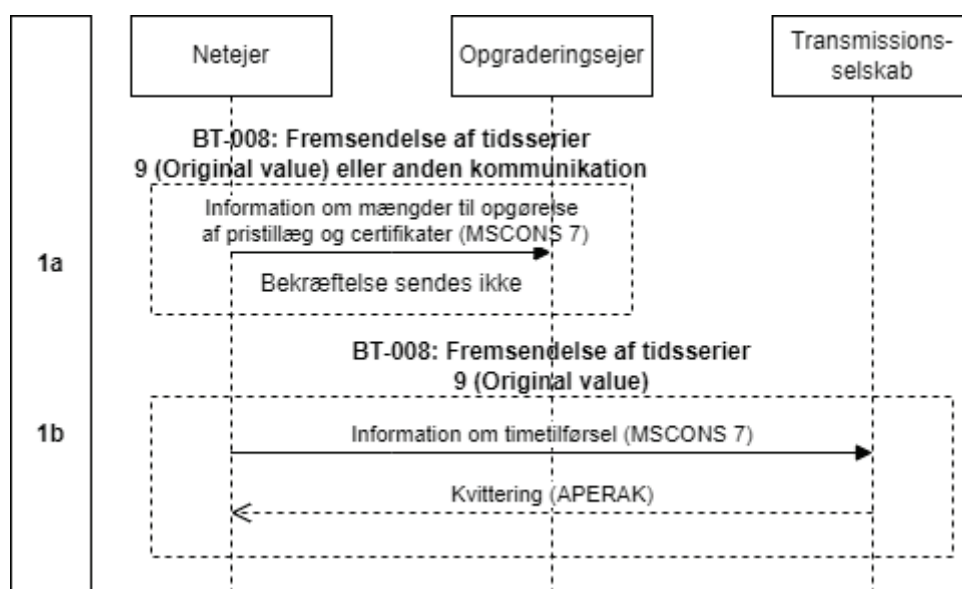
Netejer

Opgraderingsejer

Transmissions-selskab

BT-008: Fremsendelse af tidsserier 9 (Original value) eller anden kommunikation

Information om mængder til opgørelse af pristillæg og certifikater (MSCONS 7)

1a

Bekræftelse sendes ikke

BT-008: Fremsendelse af tidsserier 9 (Original value)

1b

Information om timetilførsel (MSCONS 7)

Kvittering (APERAK)